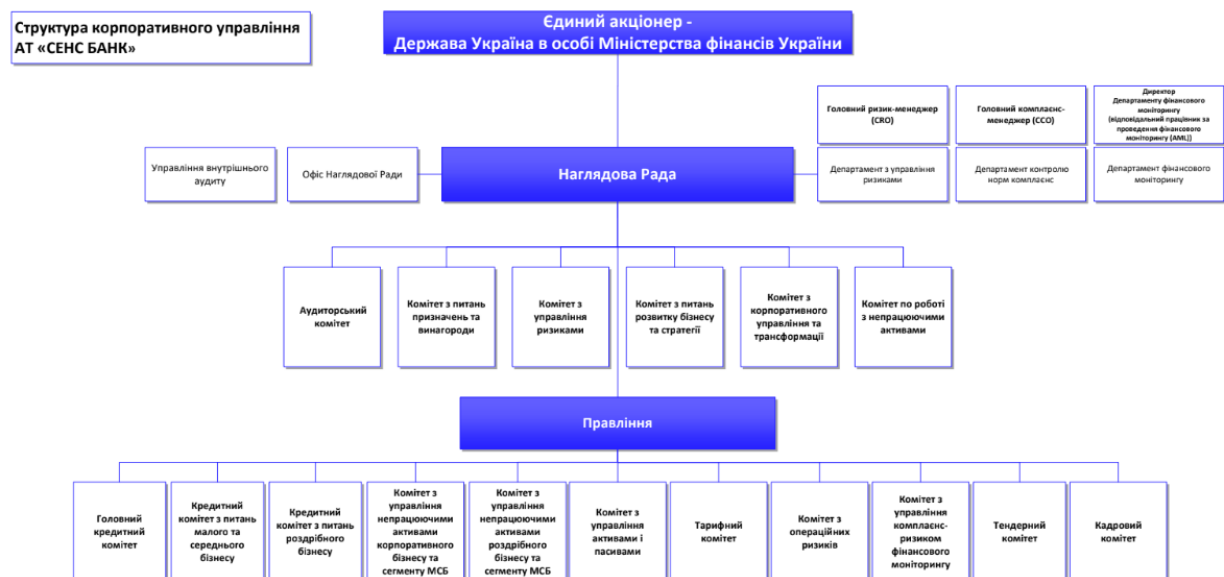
Структура корпоративного управління АТ «СЕНС БАНК»

Єдиний акціонер - Держава Україна в особі Міністерства фінансів України

Головний ризик-менеджер (CRO)

Головний комплаєнс-менеджер (CCO)

Директор Департаменту фінансового моніторингу (відповідальний працівник за проведення фінансового моніторингу (AML))

Управління внутрішнього аудиту

Офіс Наглядової Ради

Наглядова Рада

Департамент з управління ризиками

Департамент контролю норм комплаєнс

Департамент фінансового моніторингу

Аудиторський комітет

Комітет з питань призначень та винагороди

Комітет з управління ризиками

Комітет з питань розвитку бізнесу та стратегії

Комітет з корпоративного управління та трансформації

Комітет по роботі з непрацюючими активами

Правління

Головний кредитний комітет

Кредитний комітет з питань малого та середнього бізнесу

Кредитний комітет з питань роздрібного бізнесу

Комітет з управління непрацюючими активами корпоративного бізнесу та сегменту МСБ

Комітет з управління непрацюючими активами роздрібного бізнесу та сегменту МСБ

Комітет з управління активами і пасивами

Тарифний комітет

Комітет з операційних ризиків

Комітет з управління комплаєнс-ризиком фінансового моніторингу

Тендерний комітет

Кадровий комітет